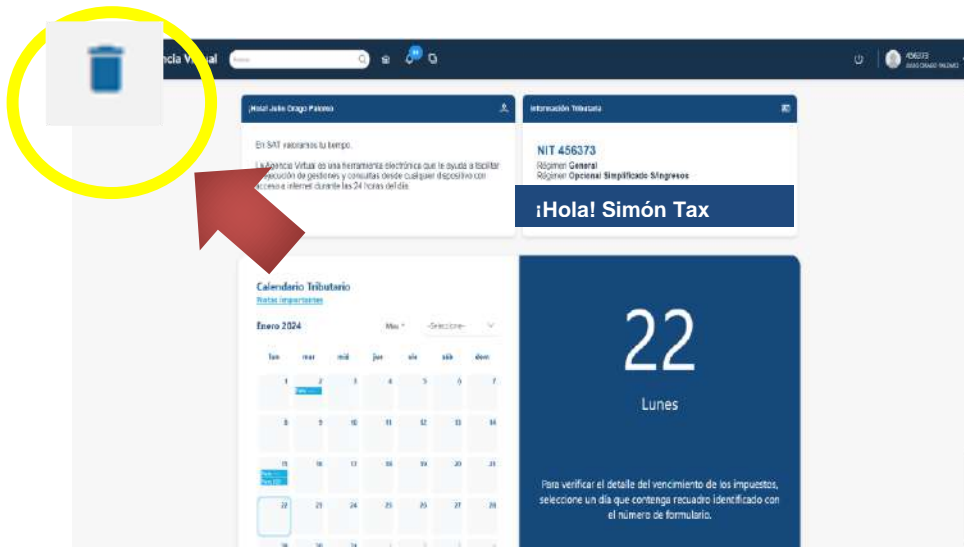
ncia Virtual

456373

¡Hola! Julio Orego Palomo

En SAT valoramos tu tiempo.

La Agencia Virtual es una herramienta electrónica que le ayuda a facilitar la ejecución de gestiones y consultas desde cualquier dispositivo con acceso a internet durante las 24 horas del día.

Información Tributaria

NIT 456373
Régimen General
Régimen Opcional Simplificado S/ingresos

¡Hola! Simón Tax

Calendario Tributario
Notas importantes

Enero 2024

Mes

-Seleccione-

| lun | mar | mié | jue | vie | sáb | dom |
|---|---|---|---|---|---|---|
| 1 | 2 | 3 | 4 | 5 | 6 | 7 |
| 8 | 9 | 10 | 11 | 12 | 13 | 14 |
| 15 | 16 | 17 | 18 | 19 | 20 | 21 |
| 22 | 23 | 24 | 25 | 26 | 27 | 28 |

22

Lunes

Para verificar el detalle del vencimiento de los impuestos, seleccione un día que contenga recuadro identificado con el número de formulario.